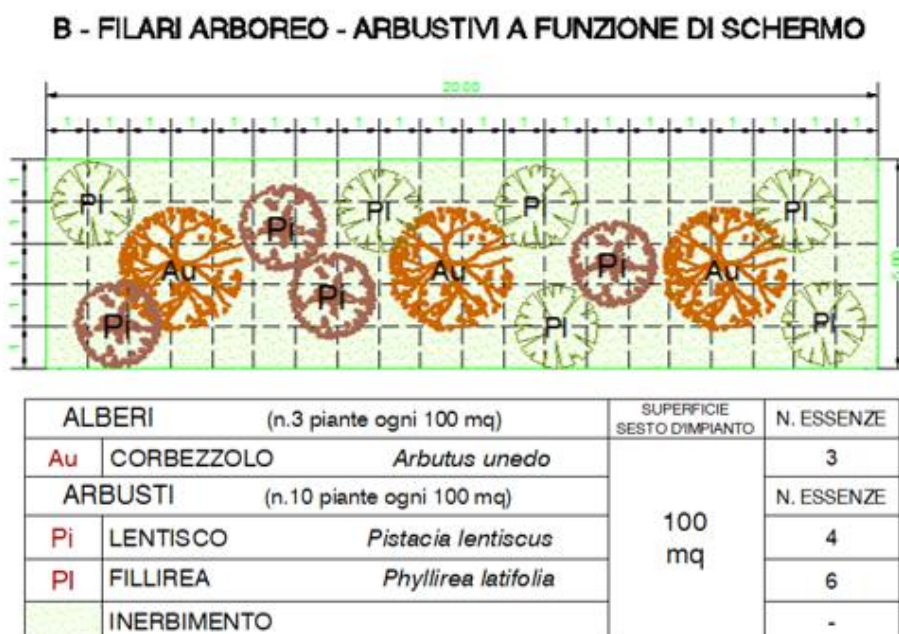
B - FILARI ARBOREO - ARBUSTIVI A FUNZIONE DI SCHERMO

20.00

1 1 1 1 1 1 1 1 1 1 1 1 1 1 1 1 1 1 1 1

Pl Pi Pl Pl Pl Au Au Au Pi Pi Pl Pi Pi Pl

| ALBERI (n.3 piante ogni 100 mq) | | SUPERFICIE SESTO D'IMPIANTO | N. ESSENZE |
|---|---|---|---|
| Au | CORBEZZOLO *Arbutus unedo* | 100 mq | 3 |
| ARBUSTI (n.10 piante ogni 100 mq) | | | N. ESSENZE |
| Pi | LENTISCO *Pistacia lentiscus* | | 4 |
| Pl | FILLIREA *Phyllirea latifolia* | | 6 |
| | INERBIMENTO | | - |